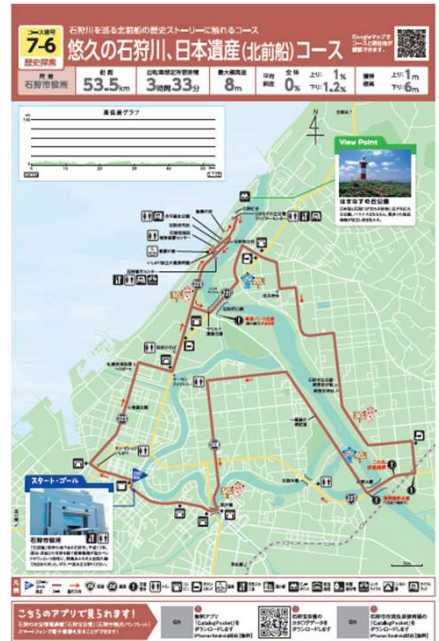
コース番号
7-6
歴史探索

石狩川を巡る北前船の歴史ストーリーに触れるコース
悠久の石狩川、日本遺産(北前船)コース

Googleマップでコースと現在地が確認できます

発着
石狩市役所

距離
53.5km

自転車推定所要時間
3時間33分

最大標高差
8m

平均勾配
0%

全体
0%

上り 1%
下り 1.2%

勾配値

上り 1m
下り 6m

高低差グラフ

View Point

はまなすの丘公園

スタート・ゴール

石狩市役所

こちらのアプリで見られます!

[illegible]